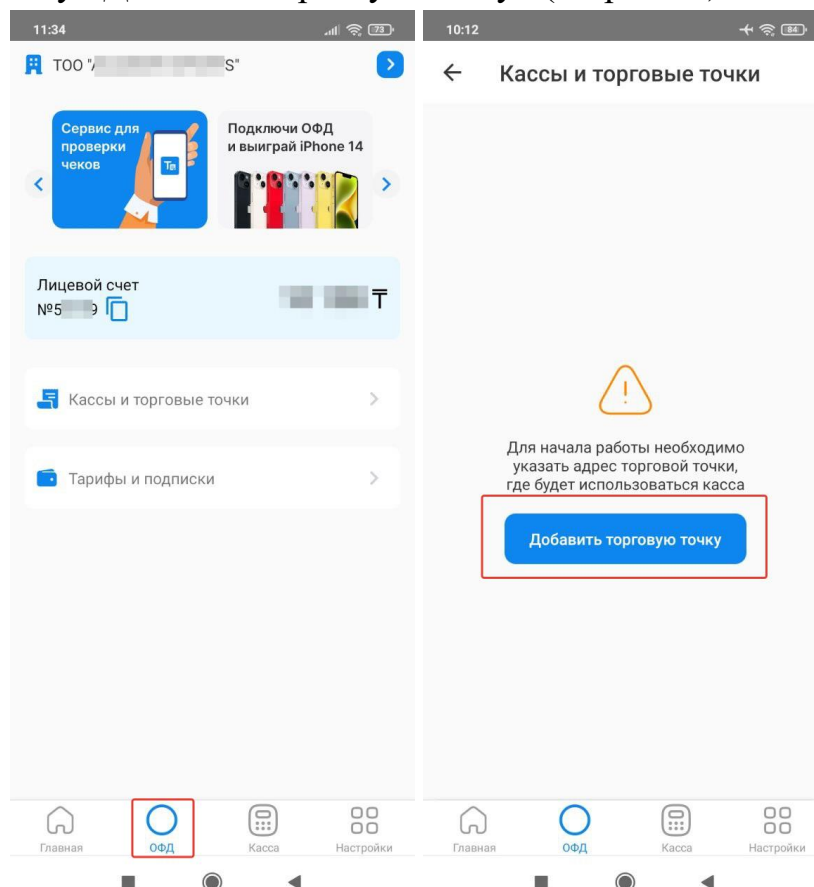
11:34

73

ТОО "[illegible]S"

Сервис для проверки чеков

Подключи ОФД и выиграй iPhone 14

Лицевой счет №5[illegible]9

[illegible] ₸

Кассы и торговые точки

Тарифы и подписки

Главная

ОФД

Касса

Настройки

10:12

84

Кассы и торговые точки

Для начала работы необходимо указать адрес торговой точки, где будет использоваться касса

Добавить торговую точку

Главная

ОФД

Касса

Настройки